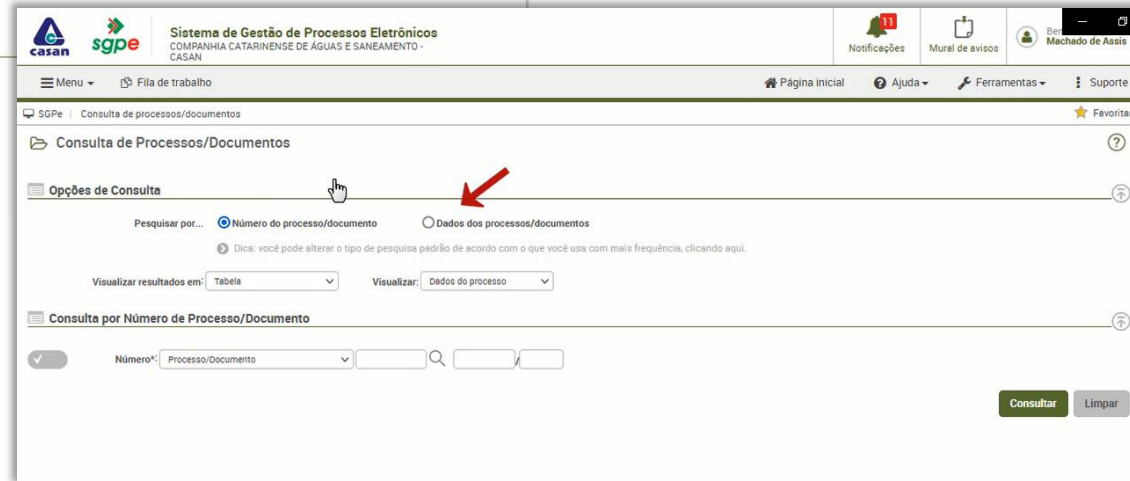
casan sgpe Sistema de Gestão de Processos Eletrônicos
COMPANHIA CATARINENSE DE ÁGUAS E SANEAMENTO - CASAN

11
Notificações
Mural de avisos
Ben
Machado de Assis

Menu
Fila de trabalho
Página inicial
Ajuda
Ferramentas
Suporte

SGPe | Consulta de processos/documentos
Favorita

Consulta de Processos/Documentos

Opções de Consulta

Pesquisar por... Número do processo/documento Dados dos processos/documentos

Dica: você pode alterar o tipo de pesquisa padrão de acordo com o que você usa com mais frequência, clicando aqui.

Visualizar resultados em: Tabela Visualizar: Dados do processo

Consulta por Número de Processo/Documento

Número*: Processo/Documento /

Consultar Limpar